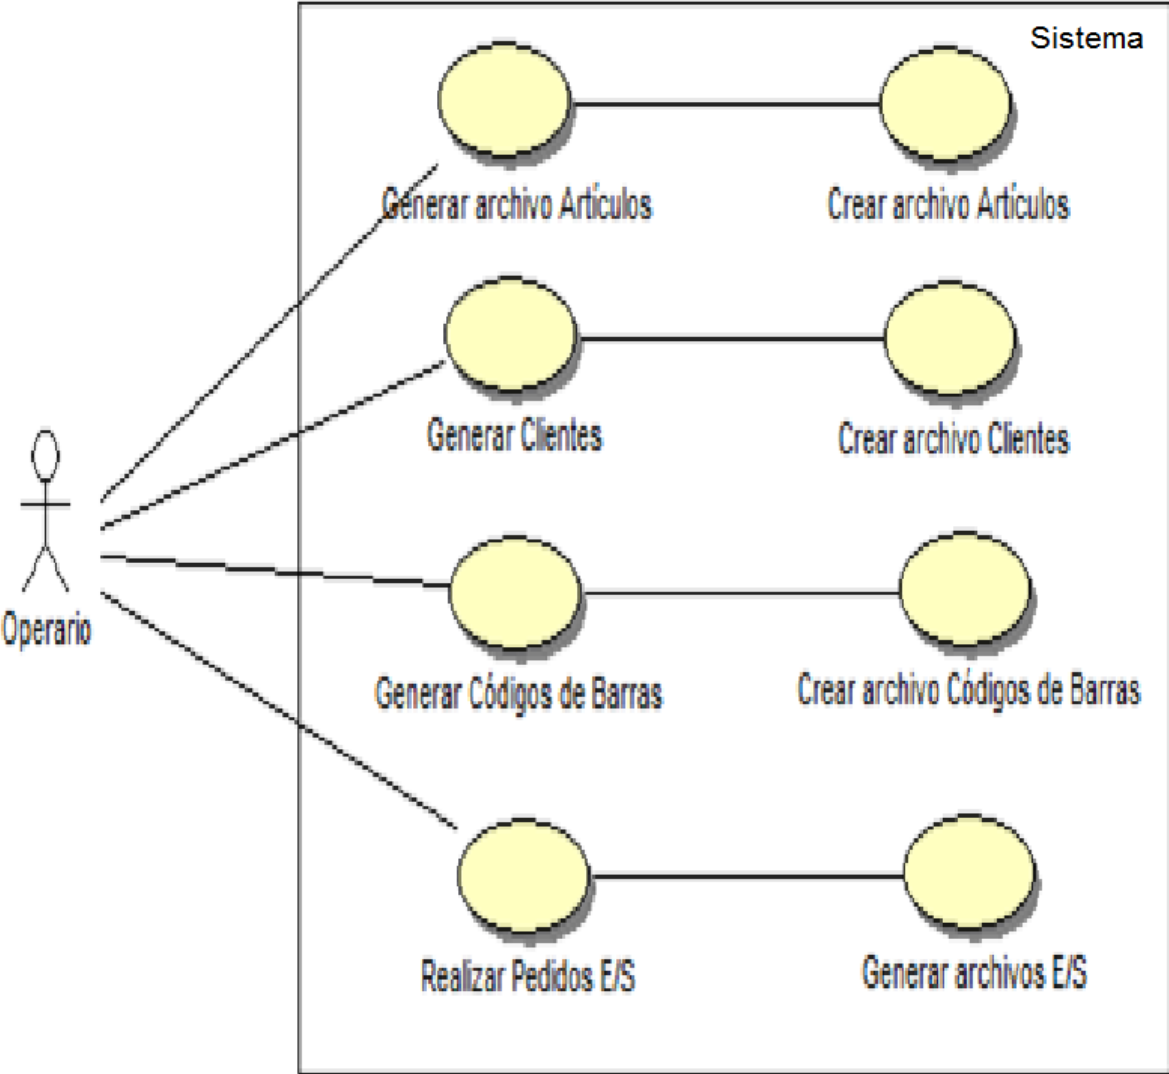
Sistema

Generar archivo Artículos

Crear archivo Artículos

Generar Clientes

Crear archivo Clientes

Operario

Generar Códigos de Barras

Crear archivo Códigos de Barras

Realizar Pedidos E/S

Generar archivos E/S